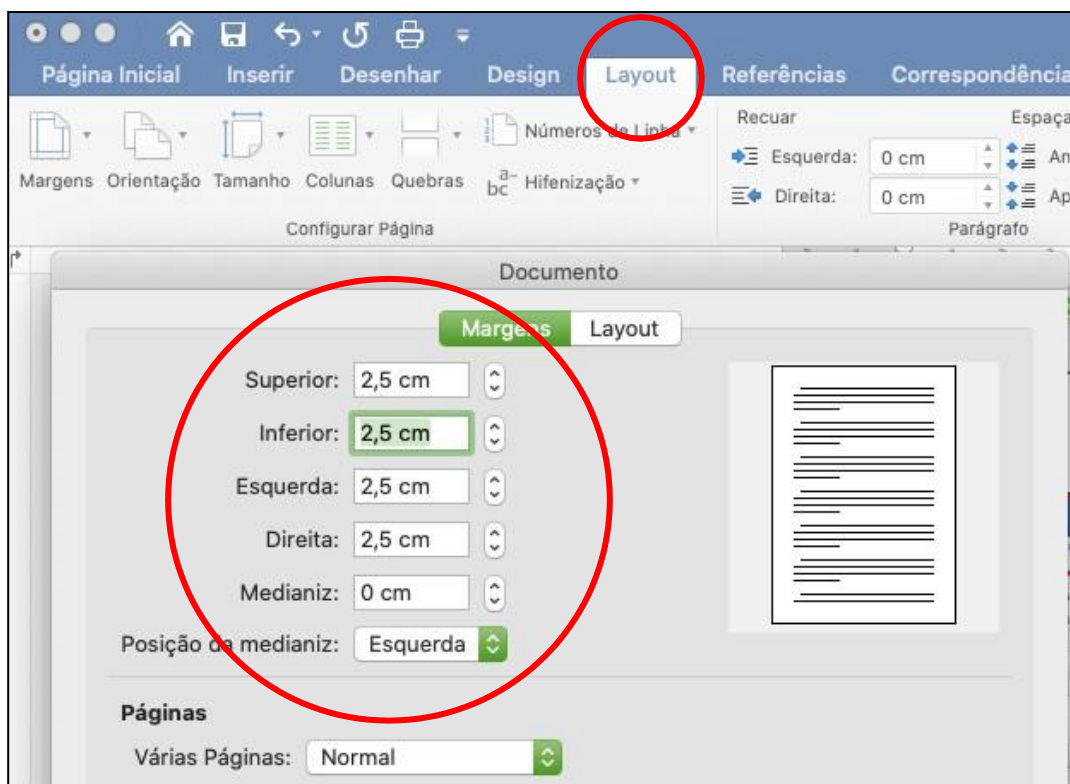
Página Inicial Inserir Desenhar Design Layout Referências Correspondência

Números de Linha

Margens Orientação Tamanho Colunas Quebras Hifenização

Configurar Página

Recuar

Esquerda: 0 cm

Direita: 0 cm

Parágrafo

Espaça

An

Ap

Documento

Margens Layout

Superior: 2,5 cm

Inferior: 2,5 cm

Esquerda: 2,5 cm

Direita: 2,5 cm

Medianiz: 0 cm

Posição da medianiz: Esquerda

Páginas

Várias Páginas: Normal